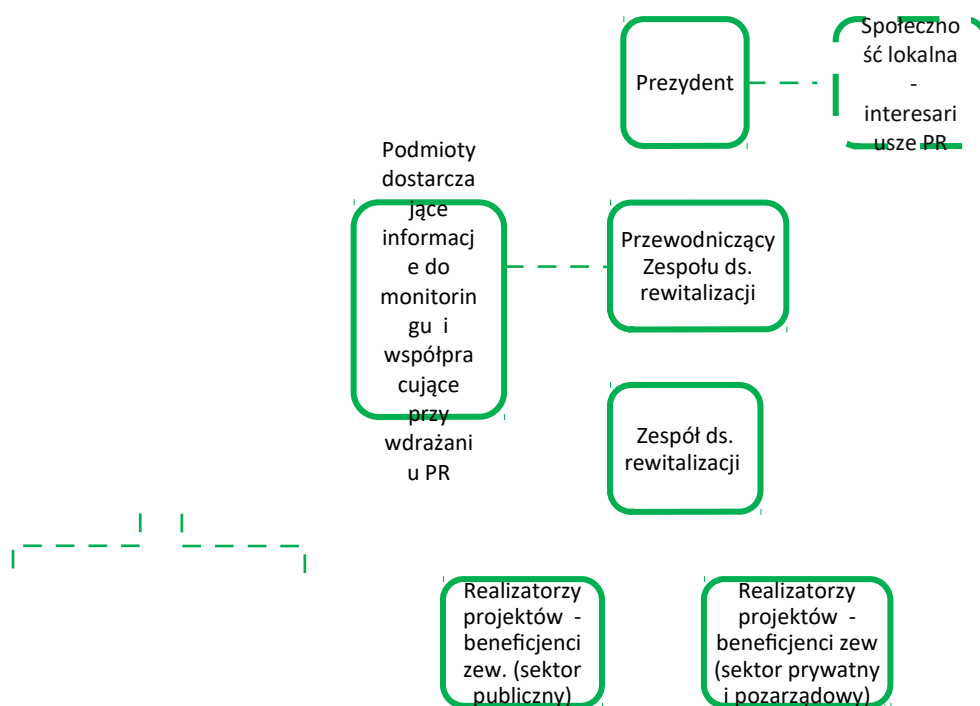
Prezydent

Społeczność lokalna - interesariusze PR

Podmioty dostarczające informacje do monitoringu i współpracujące przy wdrażaniu PR

Przewodniczący Zespołu ds. rewitalizacji

Zespół ds. rewitalizacji

Realizatorzy projektów - beneficjenci zew. (sektor publiczny)

Realizatorzy projektów - beneficjenci zew (sektor prywatny i pozarządowy)